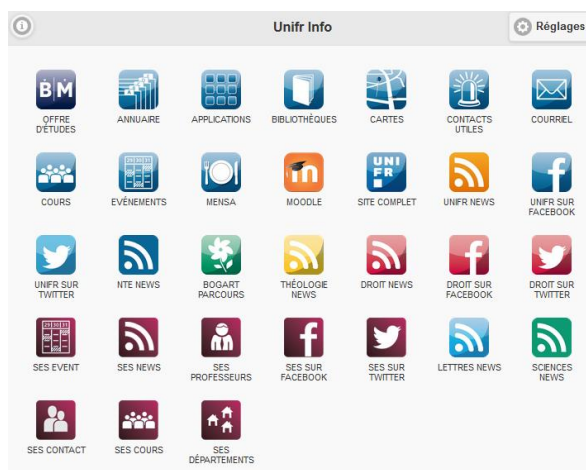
Unifr Info

Réglages

B M

OFFRE D'ÉTUDES

ANNUAIRE

APPLICATIONS

BIBLIOTHÈQUES

CARTES

CONTACTS UTILES

COURRIEL

COURS

EVÈNEMENTS

MENSA

MOODLE

UNI FR

SITE COMPLET

UNIFR NEWS

UNIFR SUR FACEBOOK

UNIFR SUR TWITTER

NTE NEWS

BOGART PARCOURS

THÉOLOGIE NEWS

DROIT NEWS

DROIT SUR FACEBOOK

DROIT SUR TWITTER

SES EVENT

SES NEWS

SES PROFESSEURS

SES SUR FACEBOOK

SES SUR TWITTER

LETTRES NEWS

SCIENCES NEWS

SES CONTACT

SES COURS

SES DÉPARTEMENTS